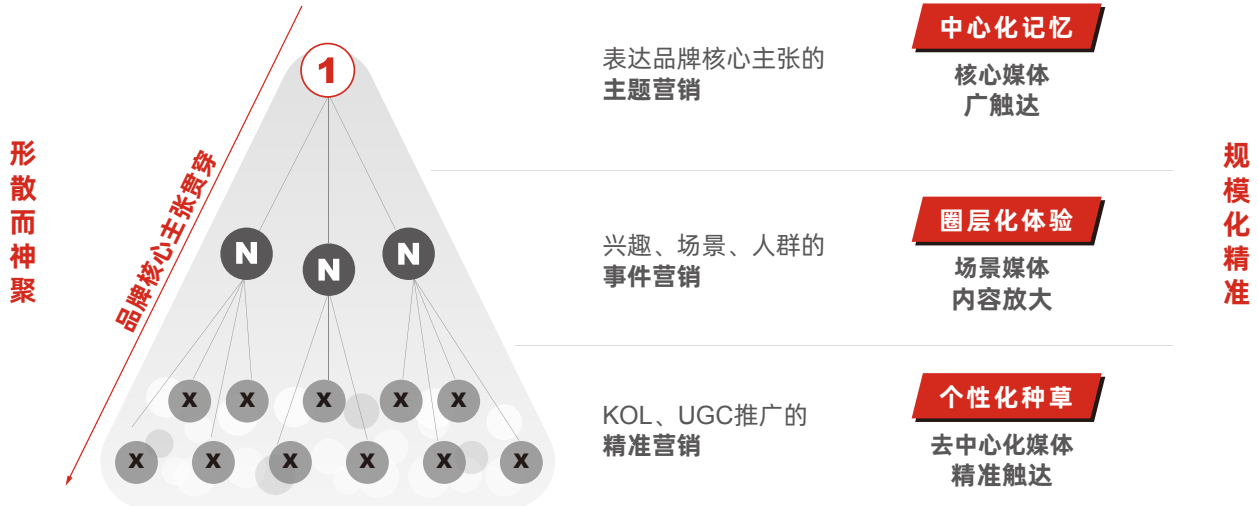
形散而神聚

品牌核心主张贯穿

1

N N N

X X X X X

X X X X X X

表达品牌核心主张的
主题营销

兴趣、场景、人群的
事件营销

KOL、UGC推广的
精准营销

中心化记忆
核心媒体
广触达

圈层化体验
场景媒体
内容放大

个性化种草
去中心化媒体
精准触达

规模化精准